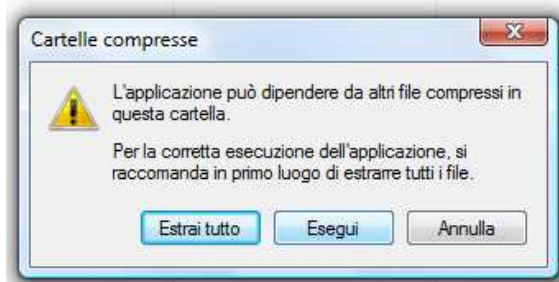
Cartelle compresse

L'applicazione può dipendere da altri file compressi in questa cartella.

Per la corretta esecuzione dell'applicazione, si raccomanda in primo luogo di estrarre tutti i file.

Estrai tutto
Esegui
Annulla